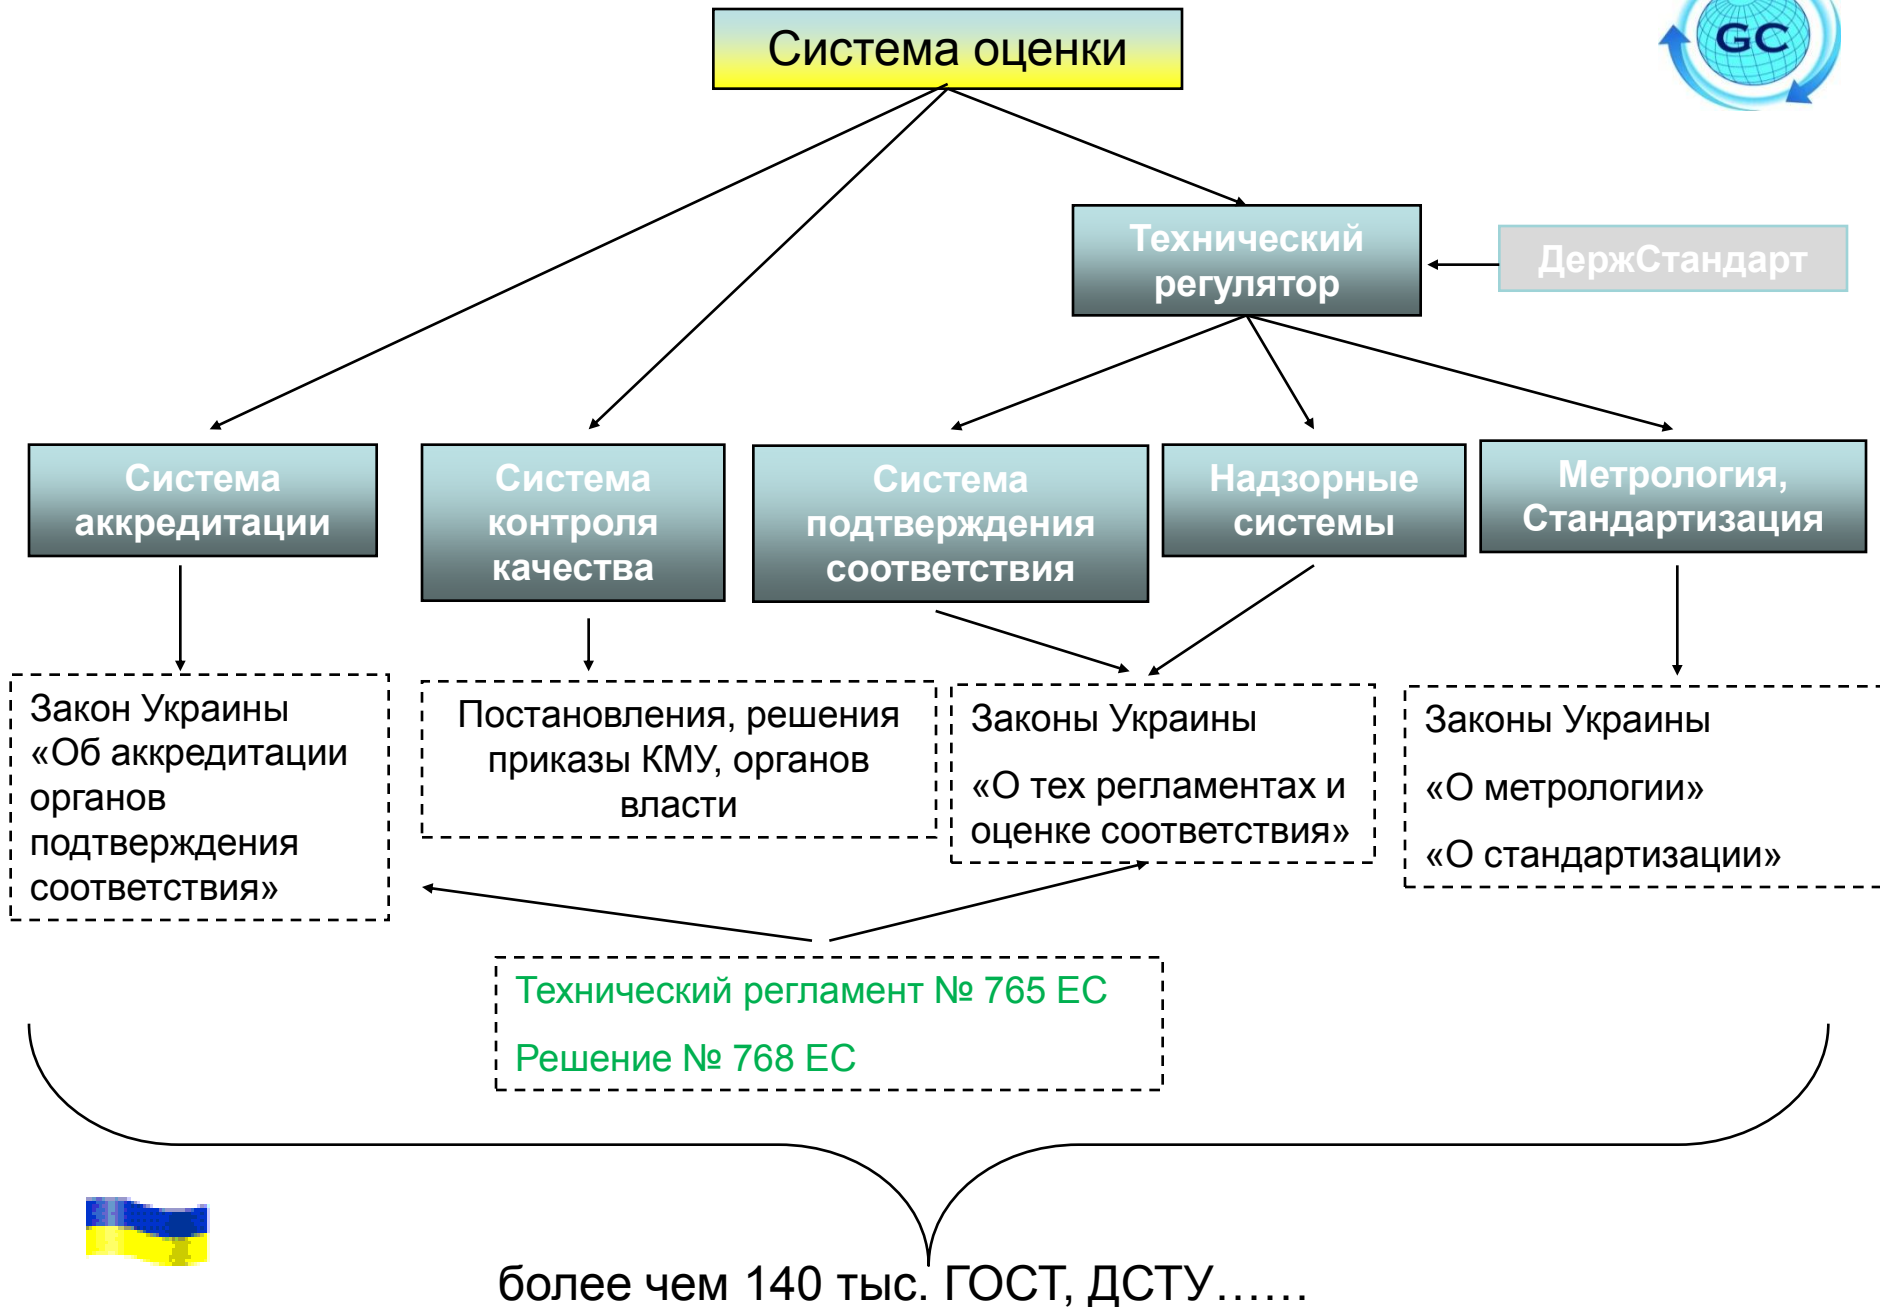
Система оценки

GC

Технический регулятор

ДержСтандарт

Система аккредитации

Система контроля качества

Система подтверждения соответствия

Надзорные системы

Метрология, Стандартизация

Закон Украины «Об аккредитации органов подтверждения соответствия»

Постановления, решения приказы КМУ, органов власти

Законы Украины

«О тех регламентах и оценке соответствия»

Законы Украины

«О метрологии»

«О стандартизации»

Технический регламент № 765 ЕС

Решение № 768 ЕС

более чем 140 тыс. ГОСТ, ДСТУ……